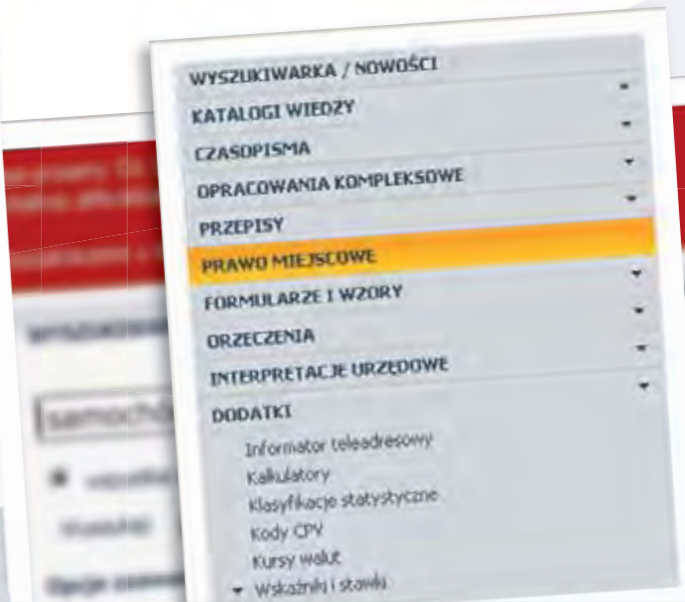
WYSZUKIWARKA / NOWOŚCI
KATALOGI WIEDZY
CZASOPISMA
OPRACOWANIA KOMPLEKSOWE
PRZEPISY
PRAWO MIEJSCOWE
FORMULARZE I WZORY
ORZECZENIA
INTERPRETACJE URZĘDOWE
DODATKI
Informator teleadresowy
Kalkulatory
Klasyfikacje statystyczne
Kody CPV
Kursy walut
Wskaźniki i stawki

samochó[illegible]